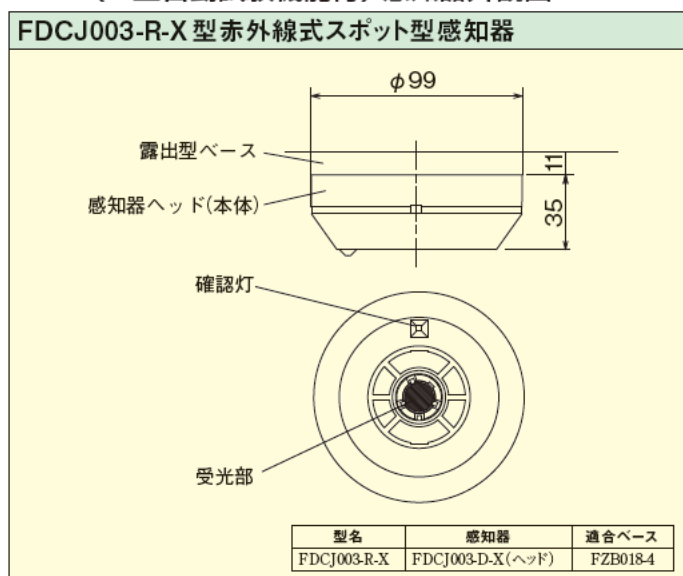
FDCJ003-R-X 型赤外線式スポット型感知器

$\phi 99$

露出型ベース

感知器ヘッド(本体)

11

35

確認灯

受光部

| 型名 | 感知器 | 適合ベース |
|---|---|---|
| FDCJ003-R-X | FDCJ003-D-X(ヘッド) | FZB018-4 |